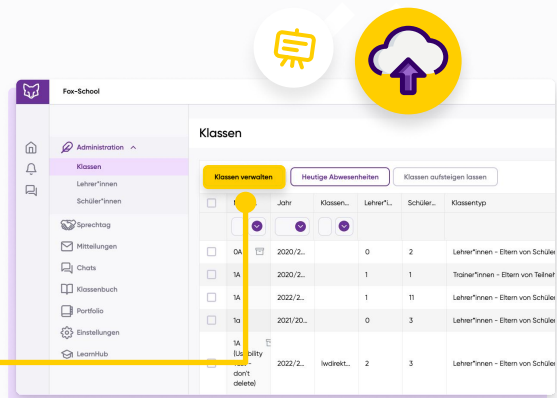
Fox-School

Administration

Klassen

Lehrer*innen

Schüler*innen

Sprechtag

Mitteilungen

Chats

Klassenbuch

Portfolio

Einstellungen

LearnHub

Klassen

Klassen verwalten

Heutige Abwesenheiten

Klassen aufsteigen lassen

| | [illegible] | Jahr | Klassen... | Lehrer*i... | Schüler... | Klassentyp |
|---|---|---|---|---|---|---|
| | 0A | 2020/2... | | 0 | 2 | Lehrer*innen - Eltern von Schüler |
| | 1A | 2020/2... | | 1 | 1 | Trainer*innen - Eltern von Teilnel |
| | 1A | 2022/2... | | 1 | 11 | Lehrer*innen - Eltern von Schüler |
| | 1a | 2021/20... | | 0 | 3 | Lehrer*innen - Eltern von Schüler |
| | 1A (Usability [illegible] don't delete) | 2022/2... | lwdirekt... | 2 | 3 | Lehrer*innen - Eltern von Schüler |